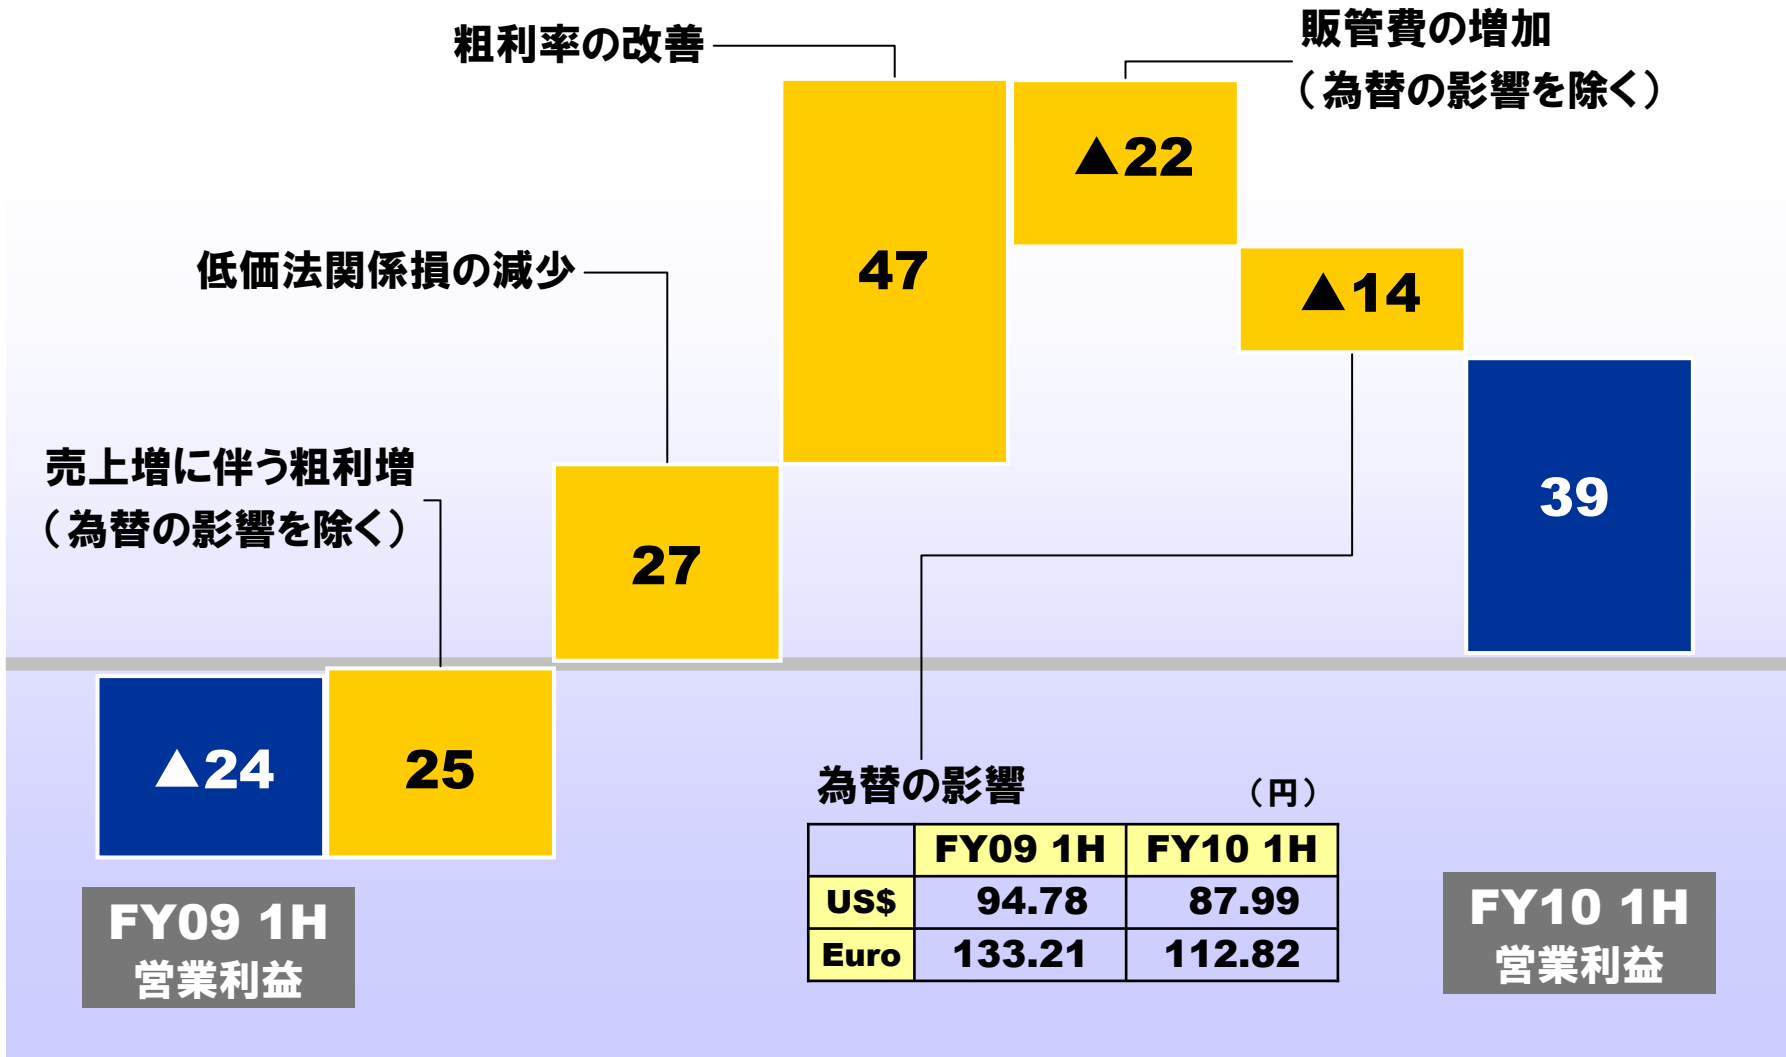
粗利率の改善

販管費の増加
（為替の影響を除く）

▲22

低価法関係損の減少

47

▲14

売上増に伴う粗利増
（為替の影響を除く）

27

39

▲24

25

為替の影響

（円）

|  | FY09 1H | FY10 1H |
|---|---|---|
| US$ | 94.78 | 87.99 |
| Euro | 133.21 | 112.82 |

FY09 1H
営業利益

FY10 1H
営業利益